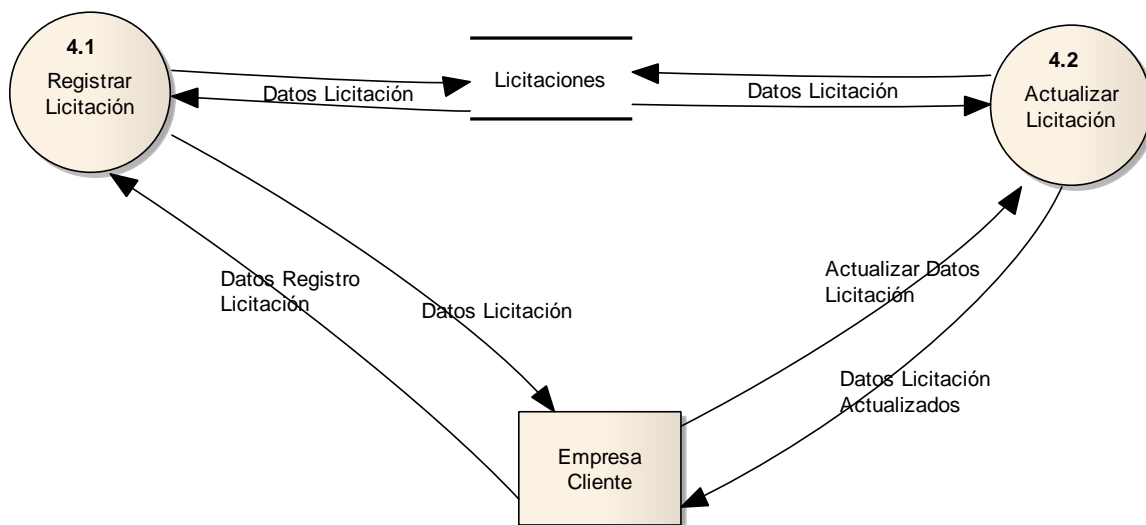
4.1
Registrar Licitación

Licitaciones

4.2
Actualizar Licitación

Datos Licitación

Datos Licitación

Datos Registro Licitación

Datos Licitación

Actualizar Datos Licitación

Datos Licitación Actualizados

Empresa Cliente